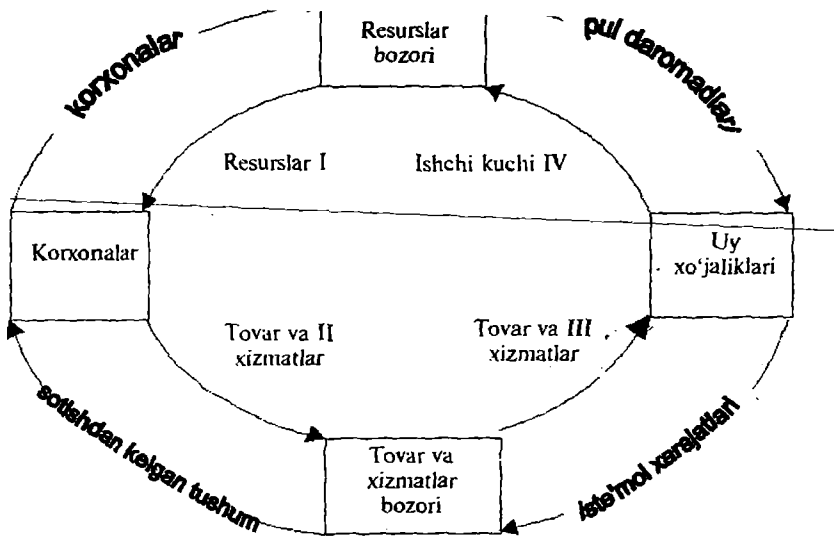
korxonalar

Resurslar bozori

pul daromadlari

Resurslar I

Ishchi kuchi IV

Korxonalar

Uy xo'jaliklari

Tovar va II xizmatlar

Tovar va III xizmatlar

sotishdan kelgan tushum

Tovar va xizmatlar bozori

iste'mol xarajatlari